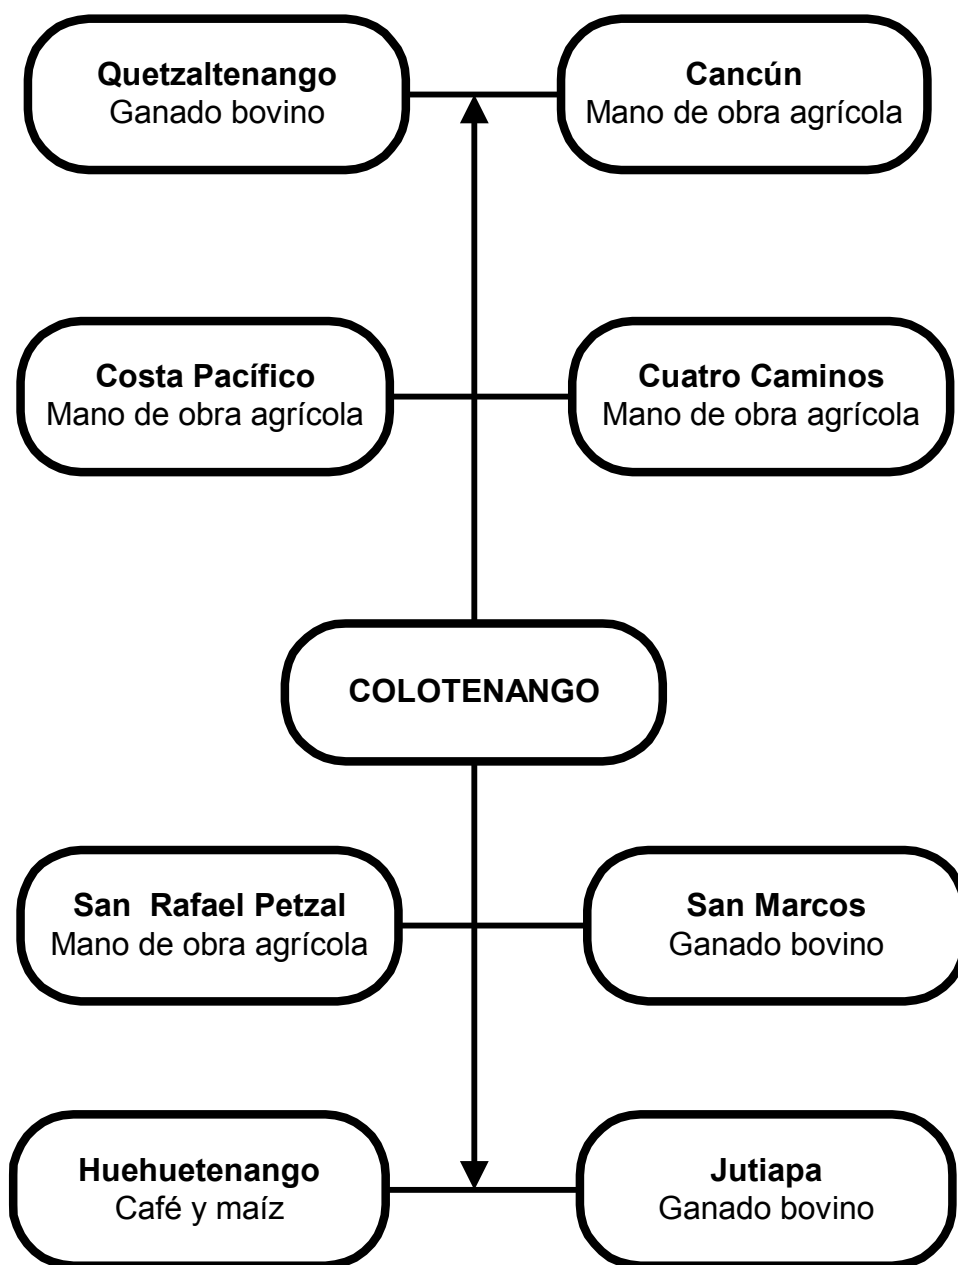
Quetzaltenango
Ganado bovino

Cancún
Mano de obra agrícola

Costa Pacífico
Mano de obra agrícola

Cuatro Caminos
Mano de obra agrícola

COLOTENANGO

San  Rafael Petzal
Mano de obra agrícola

San Marcos
Ganado bovino

Huehuetenango
Café y maíz

Jutiapa
Ganado bovino